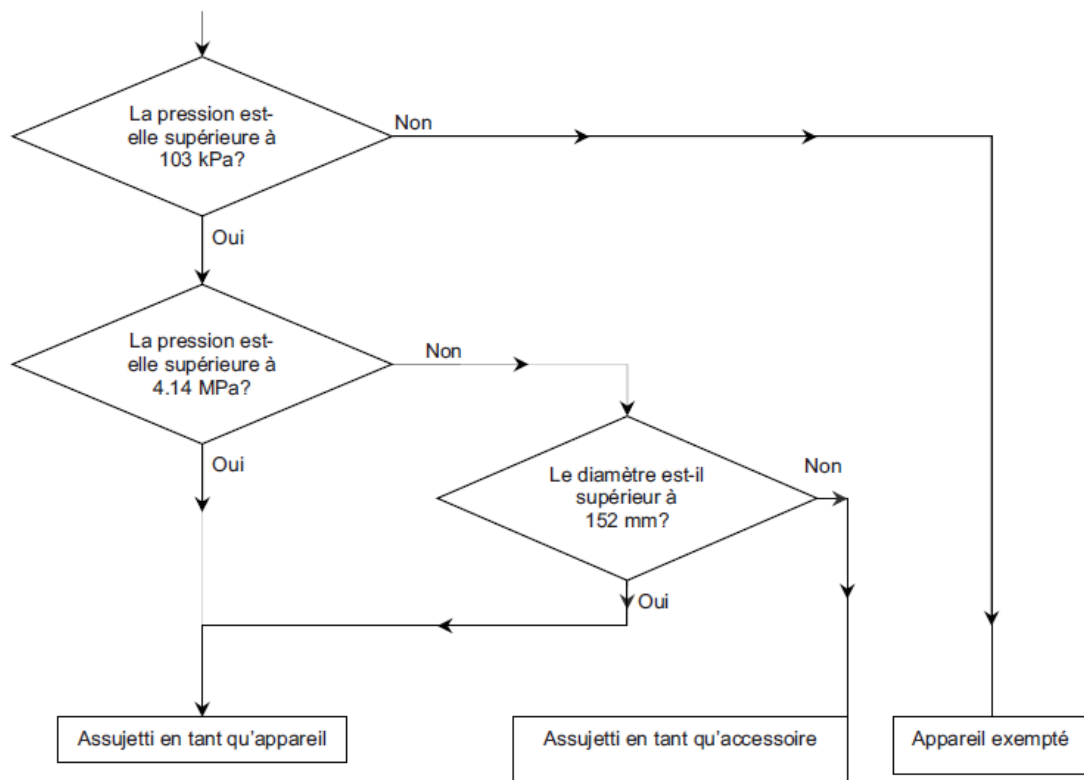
La pression est-elle supérieure à 103 kPa?

Non

Oui

La pression est-elle supérieure à 4.14 MPa?

Non

Oui

Le diamètre est-il supérieur à 152 mm?

Non

Oui

Assujetti en tant qu'appareil

Assujetti en tant qu'accessoire

Appareil exempté